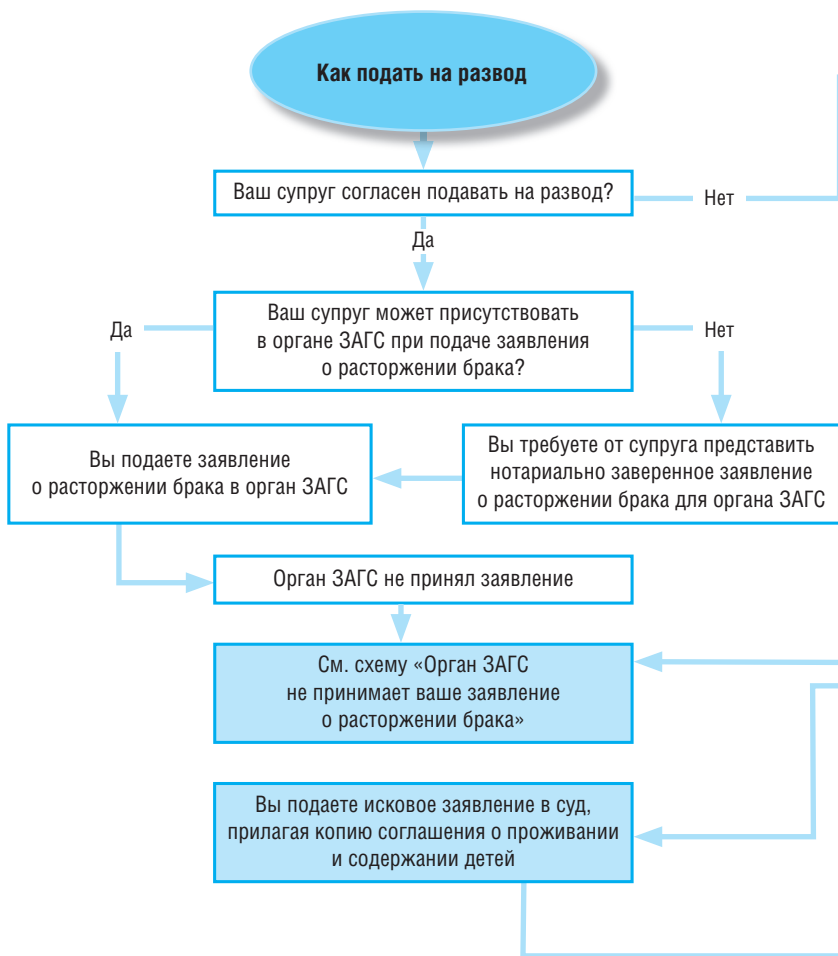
Как подать на развод

Ваш супруг согласен подавать на развод?

Нет

Да

Ваш супруг может присутствовать в органе ЗАГС при подаче заявления о расторжении брака?

Да

Нет

Вы подаете заявление о расторжении брака в орган ЗАГС

Вы требуете от супруга представить нотариально заверенное заявление о расторжении брака для органа ЗАГС

Орган ЗАГС не принял заявление

См. схему «Орган ЗАГС не принимает ваше заявление о расторжении брака»

Вы подаете исковое заявление в суд, прилагая копию соглашения о проживании и содержании детей